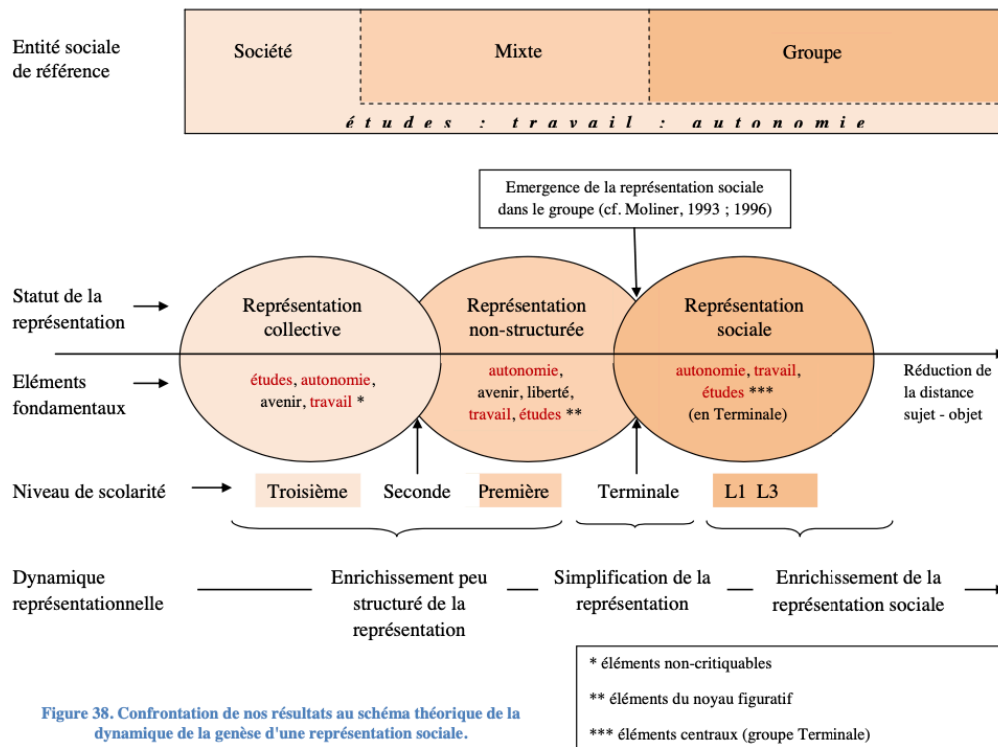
Entité sociale de référence

Société | Mixte | Groupe

études : travail : autonomie

Emergence de la représentation sociale dans le groupe (cf. Moliner, 1993 ; 1996)

Statut de la représentation

Représentation collective

Représentation non-structurée

Représentation sociale

Eléments fondamentaux

études, autonomie, avenir, travail *

autonomie, avenir, liberté, travail, études **

autonomie, travail, études *** (en Terminale)

Réduction de la distance sujet - objet

Niveau de scolarité

Troisième | Seconde | Première | Terminale | L1 L3

Dynamique représentationnelle

Enrichissement peu structuré de la représentation

Simplification de la représentation

Enrichissement de la représentation sociale

* éléments non-critiquables

** éléments du noyau figuratif

*** éléments centraux (groupe Terminale)

Figure 38. Confrontation de nos résultats au schéma théorique de la dynamique de la genèse d'une représentation sociale.